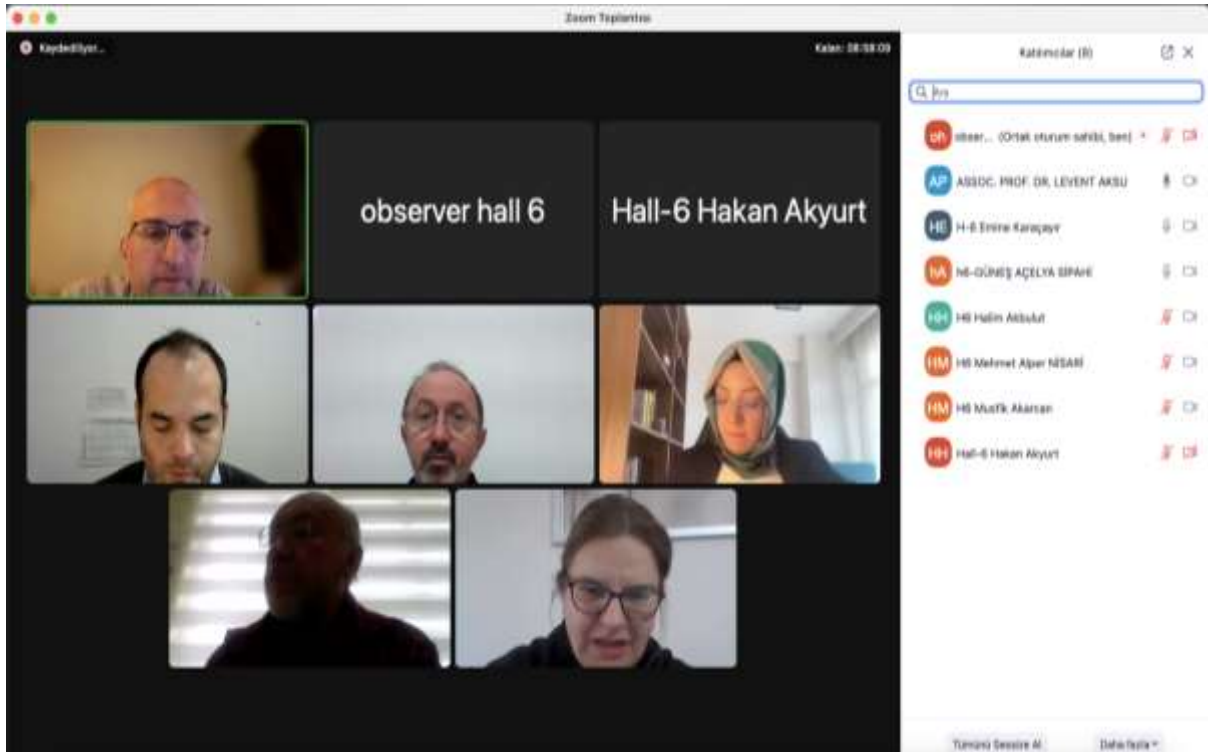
Zoom Toplantısı

Kaydediliyor...

Kalan: 08:58:09

observer hall 6

Hall-6 Hakan Akyurt

Katılımcılar (8)

Ara

oh obser... (Ortak oturum sahibi, ben)

AP ASSOC. PROF. DR. LEVENT AKSU

HE H-6 Emine Karaçayır

hA h6-GÜNEŞ AÇELYA SIPAHI

HH H6 Halim Akbulut

HM H6 Mehmet Alper NISARI

HM H6 Mustafa Akarsan

HH Hall-6 Hakan Akyurt

Tümünü Sessize Al

Daha fazla